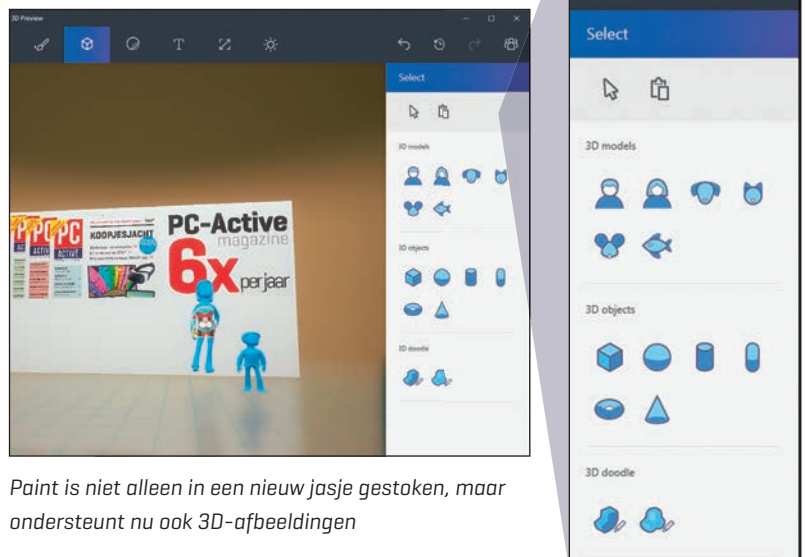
3D Preview

Select

3D models

3D objects

3D doodle

PC PC PC

KOOPJESJACHT

PC-Active
magazine
6x per jaar

Select

3D models

3D objects

3D doodle

*Paint is niet alleen in een nieuw jasje gestoken, maar ondersteunt nu ook 3D-afbeeldingen*